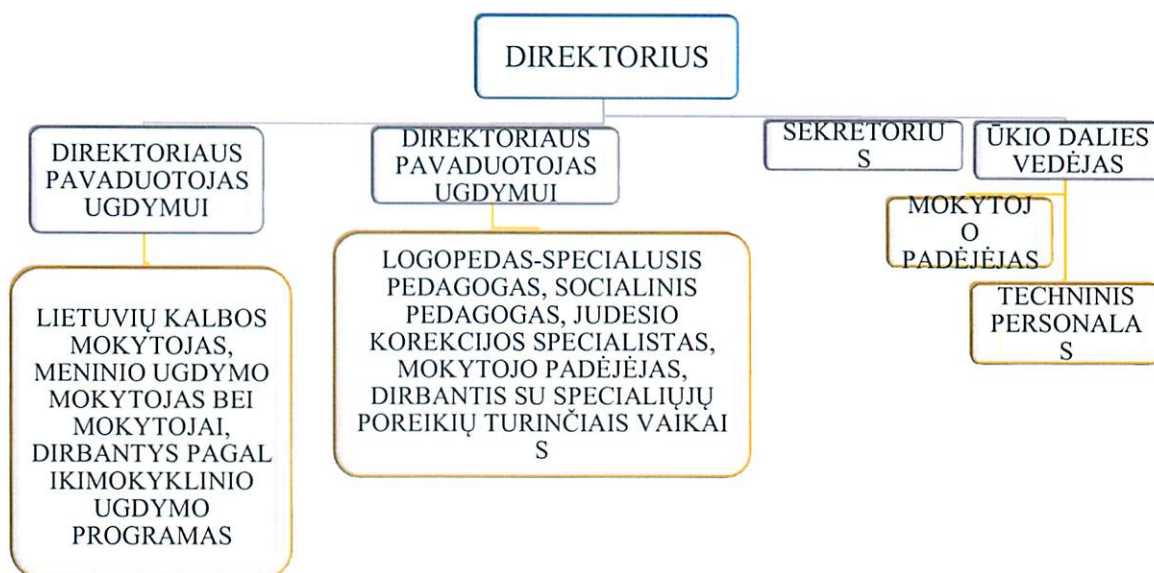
DIREKTORIUS

DIREKTORIAUS PAVADUOTOJAS UGDYMUI

DIREKTORIAUS PAVADUOTOJAS UGDYMUI

SEKRETORIU S

ŪKIO DALIES VEDĖJAS

LIETUVIŲ KALBOS MOKYTOJAS, MENINIO UGDYMO MOKYTOJAS BEI MOKYTOJAI, DIRBANTYS PAGAL IKIMOKYKLINIO UGDYMO PROGRAMAS

LOGOPEDAS-SPECIALUSIS PEDAGOGAS, SOCIALINIS PEDAGOGAS, JUDESIO KOREKCIJOS SPECIALISTAS, MOKYTOJO PADĖJĖJAS, DIRBANTIS SU SPECIALIŲJŲ POREIKIŲ TURINČIAIS VAIKAI S

MOKYTOJ O PADĖJĖJAS

TECHNINIS PERSONALA S